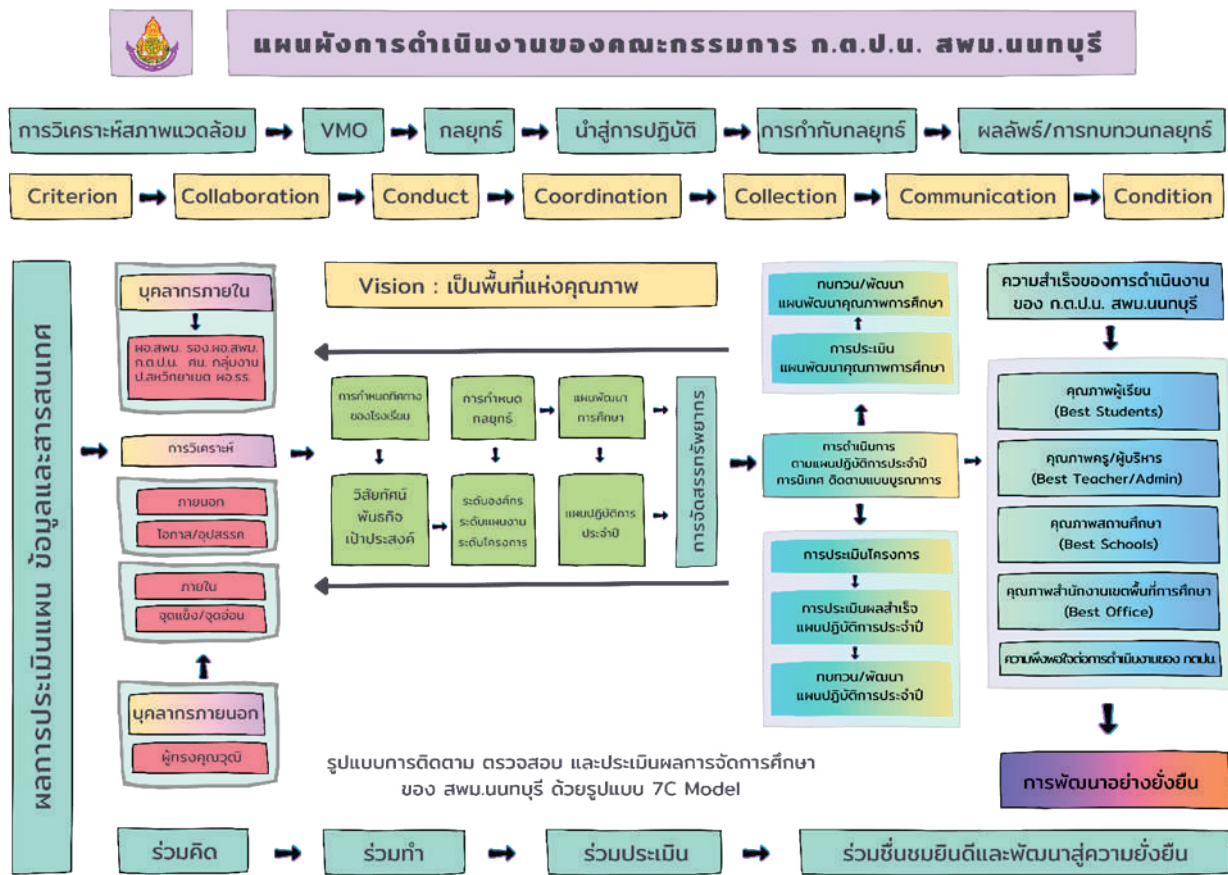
แผนผังการดำเนินงานของคณะกรรมการ ก.ต.ป.น. สพม.นนทบุรี

การวิเคราะห์สภาพแวดล้อม → VMO → กลยุทธ์ → นำสู่การปฏิบัติ → การกำกับกลยุทธ์ → ผลลัพธ์/การทบทวนกลยุทธ์

Criterion → Collaboration → Conduct → Coordination → Collection → Communication → Condition

ผลการประเมินแผน ข้อมูลและสารสนเทศ

บุคลากรภายใน

ผอ.สพม. รอง ผอ.สพม. ก.ต.ป.น. ศน. กลุ่มงาน ป.สหวิทยาเขต ผอ.รร.

การวิเคราะห์

ภายนอก

โอกาส/อุปสรรค

ภายใน

จุดแข็ง/จุดอ่อน

บุคลากรภายนอก

ผู้ทรงคุณวุฒิ

Vision : เป็นพื้นที่แห่งคุณภาพ

การกำหนดทิศทางของโรงเรียน

การกำหนดกลยุทธ์

แผนพัฒนาการศึกษา

วิสัยทัศน์ พันธกิจ เป้าประสงค์

ระดับองค์กร ระดับแผนงาน ระดับโครงการ

แผนปฏิบัติการประจำปี

การจัดสรรทรัพยากร

ทบทวน/พัฒนา แผนพัฒนาคุณภาพการศึกษา

การประเมิน แผนพัฒนาคุณภาพการศึกษา

การดำเนินการ ตามแผนปฏิบัติการประจำปี การนิเทศ ติดตามแบบบูรณาการ

การประเมินโครงการ

การประเมินผลสำเร็จ แผนปฏิบัติการประจำปี

ทบทวน/พัฒนา แผนปฏิบัติการประจำปี

ความสำเร็จของการดำเนินงาน ของ ก.ต.ป.น. สพม.นนทบุรี

คุณภาพผู้เรียน (Best Students)

คุณภาพครู/ผู้บริหาร (Best Teacher/Admin)

คุณภาพสถานศึกษา (Best Schools)

คุณภาพสำนักงานเขตพื้นที่การศึกษา (Best Office)

ความพึงพอใจต่อการดำเนินงานของ กตปน.

การพัฒนาอย่างยั่งยืน

รูปแบบการติดตาม ตรวจสอบ และประเมินผลการจัดการศึกษา ของ สพม.นนทบุรี ด้วยรูปแบบ 7C Model

ร่วมคิด → ร่วมทำ → ร่วมประเมิน → ร่วมชื่นชมยินดีและพัฒนาสู่ความยั่งยืน